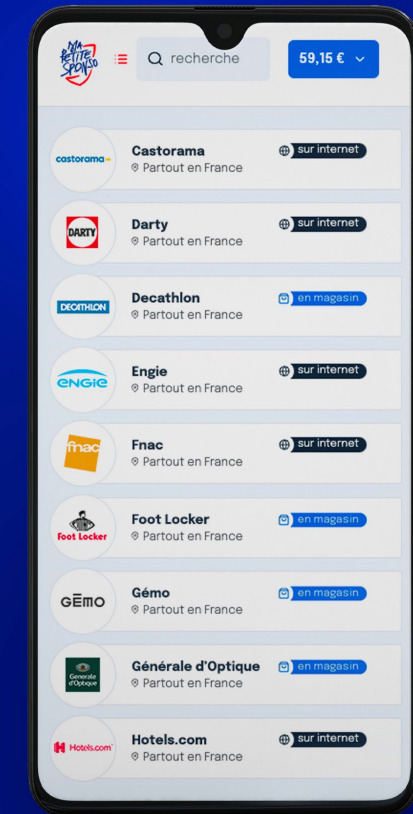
MA PETITE SPONSO

recherche

59,15 €

castorama
Castorama
Partout en France
sur internet

DARTY
Darty
Partout en France
sur internet

DECATHLON
Decathlon
Partout en France
en magasin

ENGIE
Engie
Partout en France
sur internet

fnac
Fnac
Partout en France
sur internet

Foot Locker
Foot Locker
Partout en France
en magasin

GĒMO
Gémo
Partout en France
en magasin

Générale d'Optique
Générale d'Optique
Partout en France
en magasin

Hotels.com
Hotels.com
Partout en France
sur internet